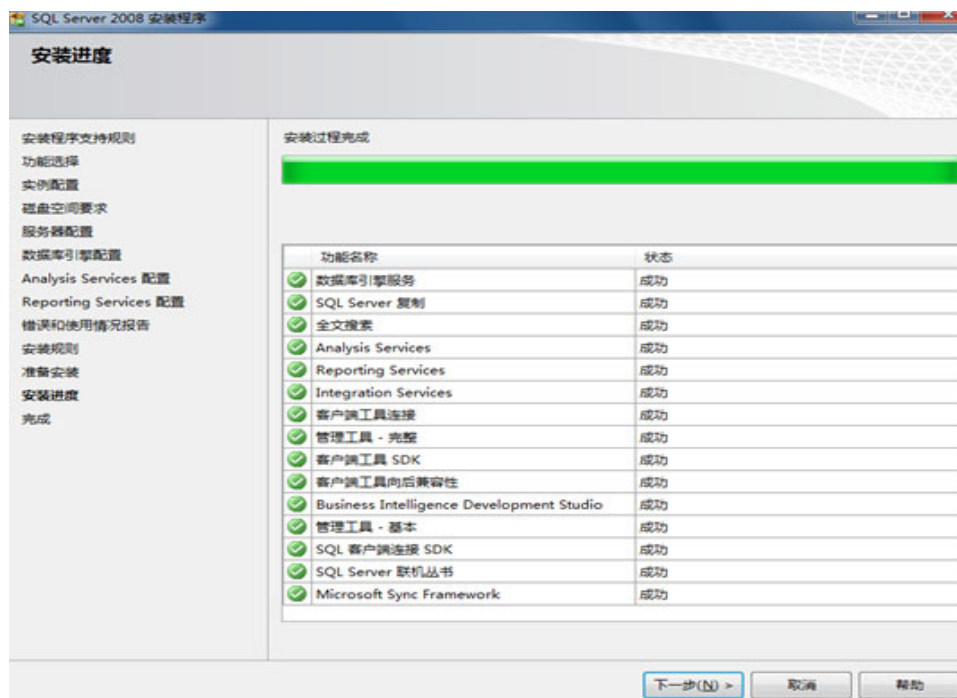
SQL Server 2008 安装程序

安装进度

安装程序支持规则
功能选择
实例配置
磁盘空间要求
服务器配置
数据库引擎配置
Analysis Services 配置
Reporting Services 配置
错误和使用情况报告
安装规则
准备安装
安装进度
完成

安装过程完成

| 功能名称 | 状态 |
|---|---|
| 数据库引擎服务 | 成功 |
| SQL Server 复制 | 成功 |
| 全文搜索 | 成功 |
| Analysis Services | 成功 |
| Reporting Services | 成功 |
| Integration Services | 成功 |
| 客户端工具连接 | 成功 |
| 管理工具 - 完整 | 成功 |
| 客户端工具 SDK | 成功 |
| 客户端工具向后兼容性 | 成功 |
| Business Intelligence Development Studio | 成功 |
| 管理工具 - 基本 | 成功 |
| SQL 客户端连接 SDK | 成功 |
| SQL Server 联机丛书 | 成功 |
| Microsoft Sync Framework | 成功 |

下一步(N) >
取消
帮助